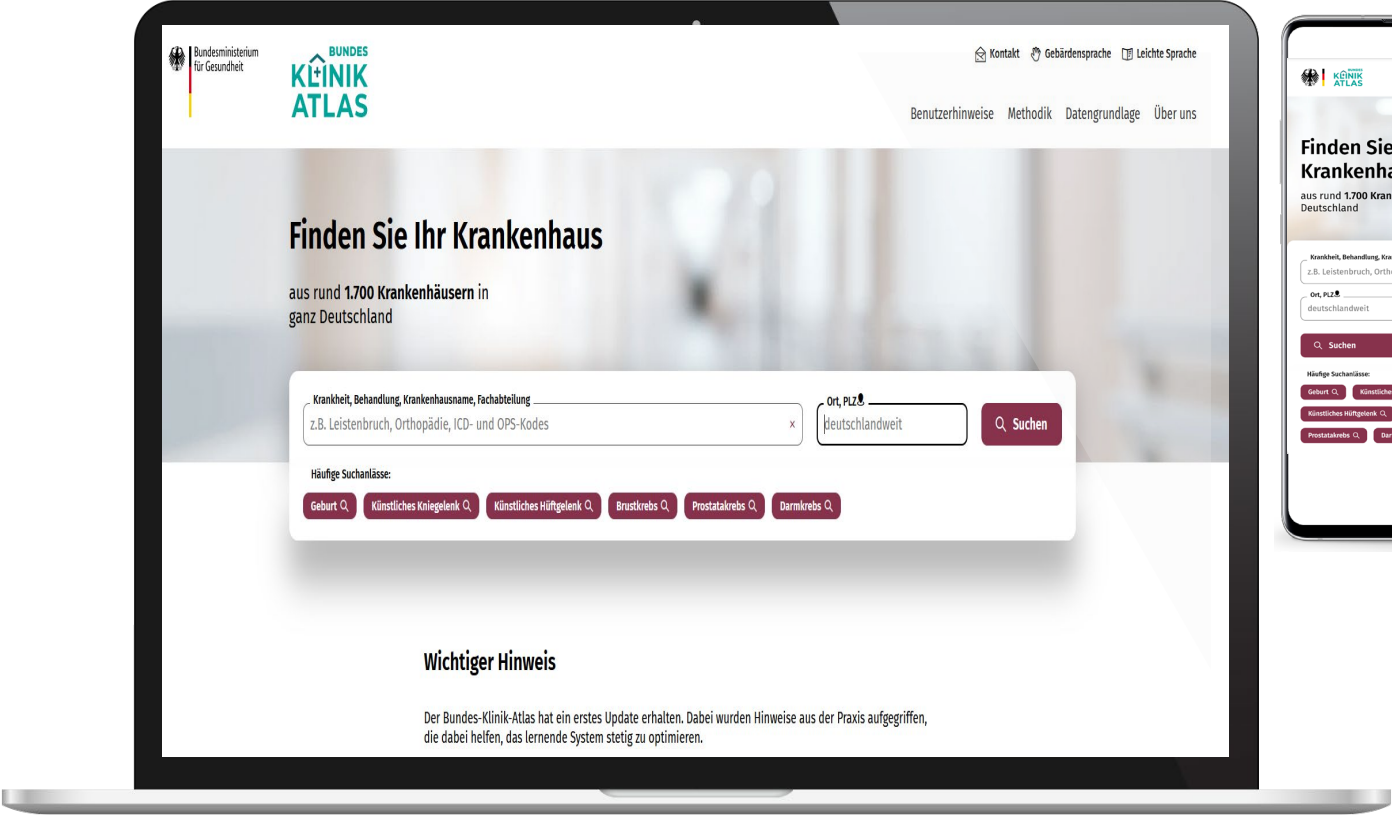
Bundesministerium für Gesundheit

BUNDES KLINIK ATLAS

Kontakt Gebärdensprache Leichte Sprache

Benutzerhinweise Methodik Datengrundlage Über uns

Finden Sie Ihr Krankenhaus

aus rund **1.700 Krankenhäusern** in ganz Deutschland

Krankheit, Behandlung, Krankenhausname, Fachabteilung

z.B. Leistenbruch, Orthopädie, ICD- und OPS-Kodes

x

Ort, PLZ

deutschlandweit

Suchen

Häufige Suchanlässe:

Geburt

Künstliches Kniegelenk

Künstliches Hüftgelenk

Brustkrebs

Prostatakrebs

Darmkrebs

Wichtiger Hinweis

Der Bundes-Klinik-Atlas hat ein erstes Update erhalten. Dabei wurden Hinweise aus der Praxis aufgegriffen, die dabei helfen, das lernende System stetig zu optimieren.

KLINIK ATLAS

Finden Sie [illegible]
Krankenha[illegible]

aus rund **1.700 Kran**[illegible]
Deutschland

Krankheit, Behandlung, Kra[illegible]

z.B. Leistenbruch, Orth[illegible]

Ort, PLZ

deutschlandweit

Suchen

Häufige Suchanlässe:

Geburt

Künstliche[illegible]

Künstliches Hüftgelenk

Prostatakrebs

Dar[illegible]